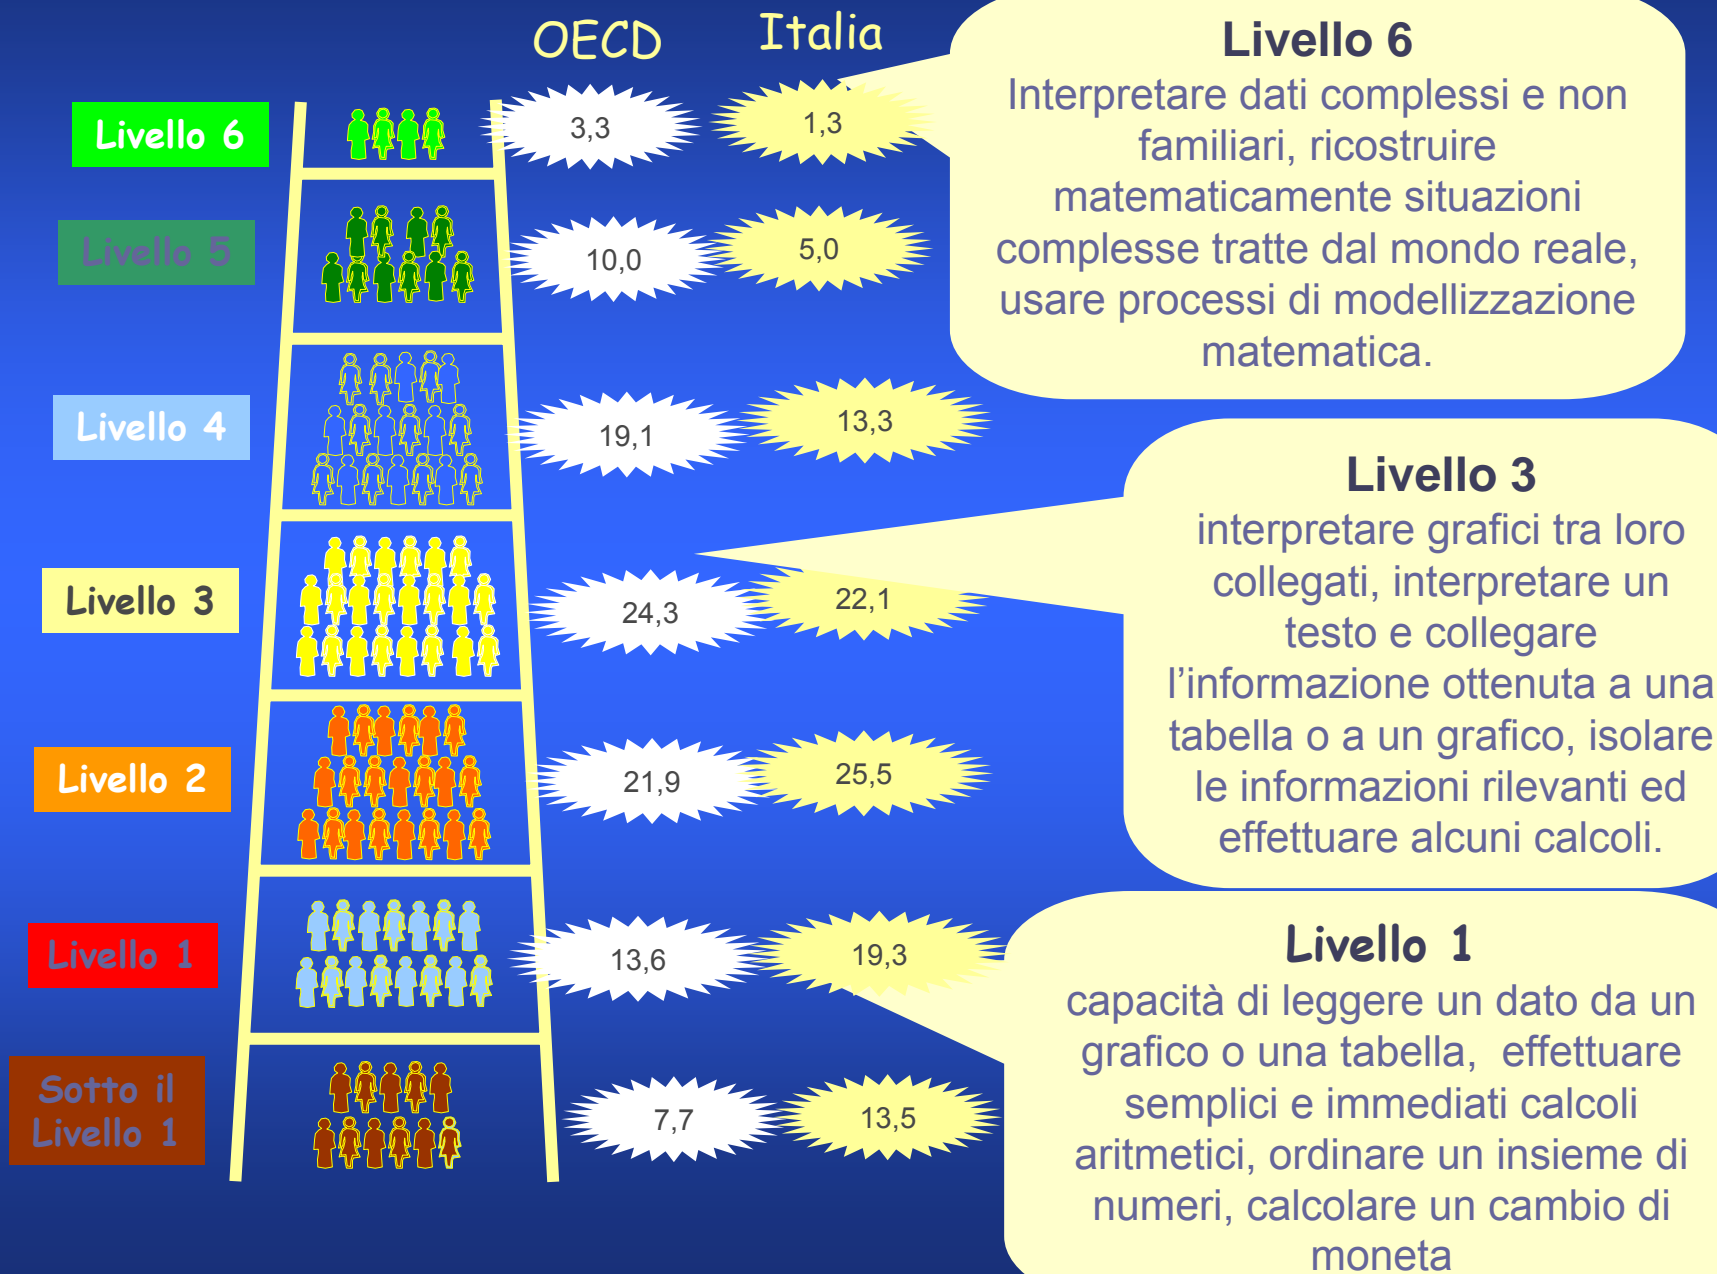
OECD Italia

Livello 6 3,3 1,3

Livello 5 10,0 5,0

Livello 4 19,1 13,3

Livello 3 24,3 22,1

Livello 2 21,9 25,5

Livello 1 13,6 19,3

Sotto il Livello 1 7,7 13,5

Livello 6
Interpretare dati complessi e non familiari, ricostruire matematicamente situazioni complesse tratte dal mondo reale, usare processi di modellizzazione matematica.

Livello 3
interpretare grafici tra loro collegati, interpretare un testo e collegare l'informazione ottenuta a una tabella o a un grafico, isolare le informazioni rilevanti ed effettuare alcuni calcoli.

Livello 1
capacità di leggere un dato da un grafico o una tabella, effettuare semplici e immediati calcoli aritmetici, ordinare un insieme di numeri, calcolare un cambio di moneta